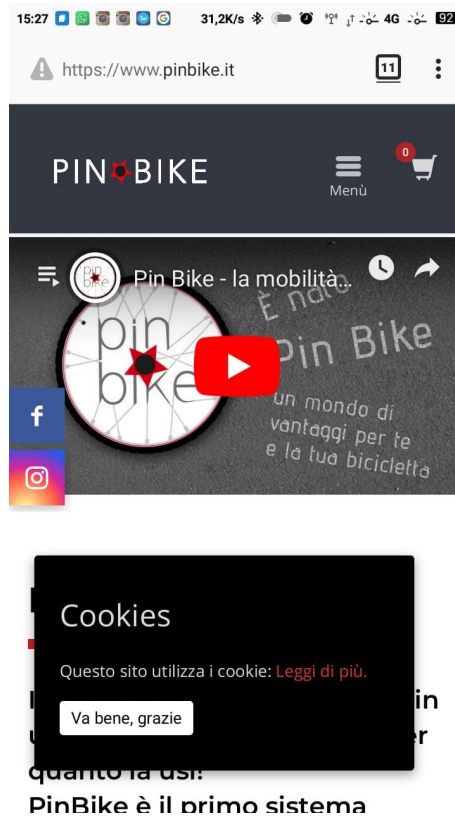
15:27 31,2K/s 4G 92

https://www.pinbike.it 11

PIN BIKE

0

Menù

Pin Bike - la mobilità...

pin bike

È nato Pin Bike

un mondo di vantaggi per te e la tua bicicletta

Cookies

Questo sito utilizza i cookie: Leggi di più.

Va bene, grazie

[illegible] in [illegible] er quanto la usi!

PinBike è il primo sistema